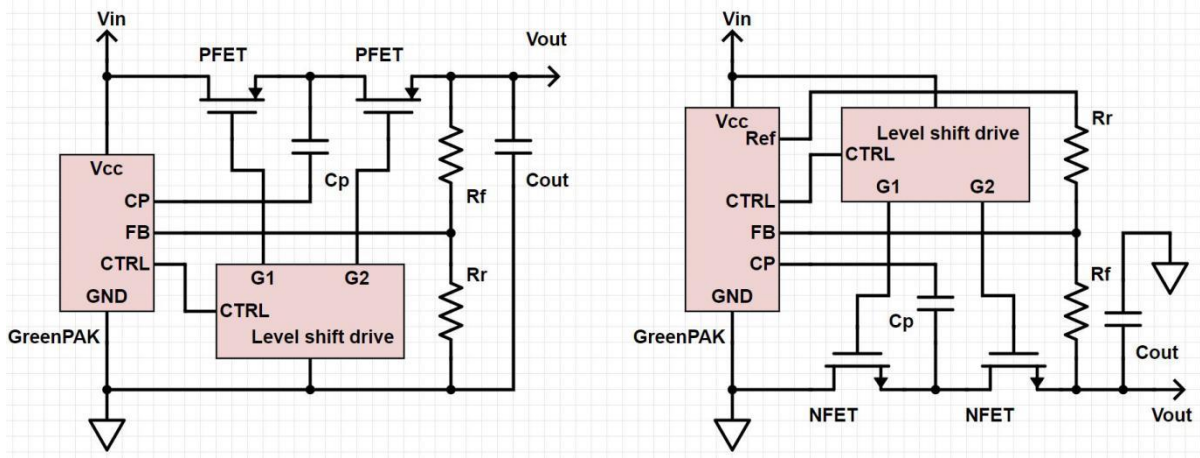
Vin

PFET

PFET

Vout

Vcc

CP

FB

CTRL

GND

Cp

Rf

Cout

G1

G2

Rr

CTRL

Level shift drive

GreenPAK

Vin

Vcc

Ref

Level shift drive

Rr

CTRL

G1

G2

CTRL

FB

CP

Rf

GND

Cp

Cout

GreenPAK

NFET

NFET

Vout